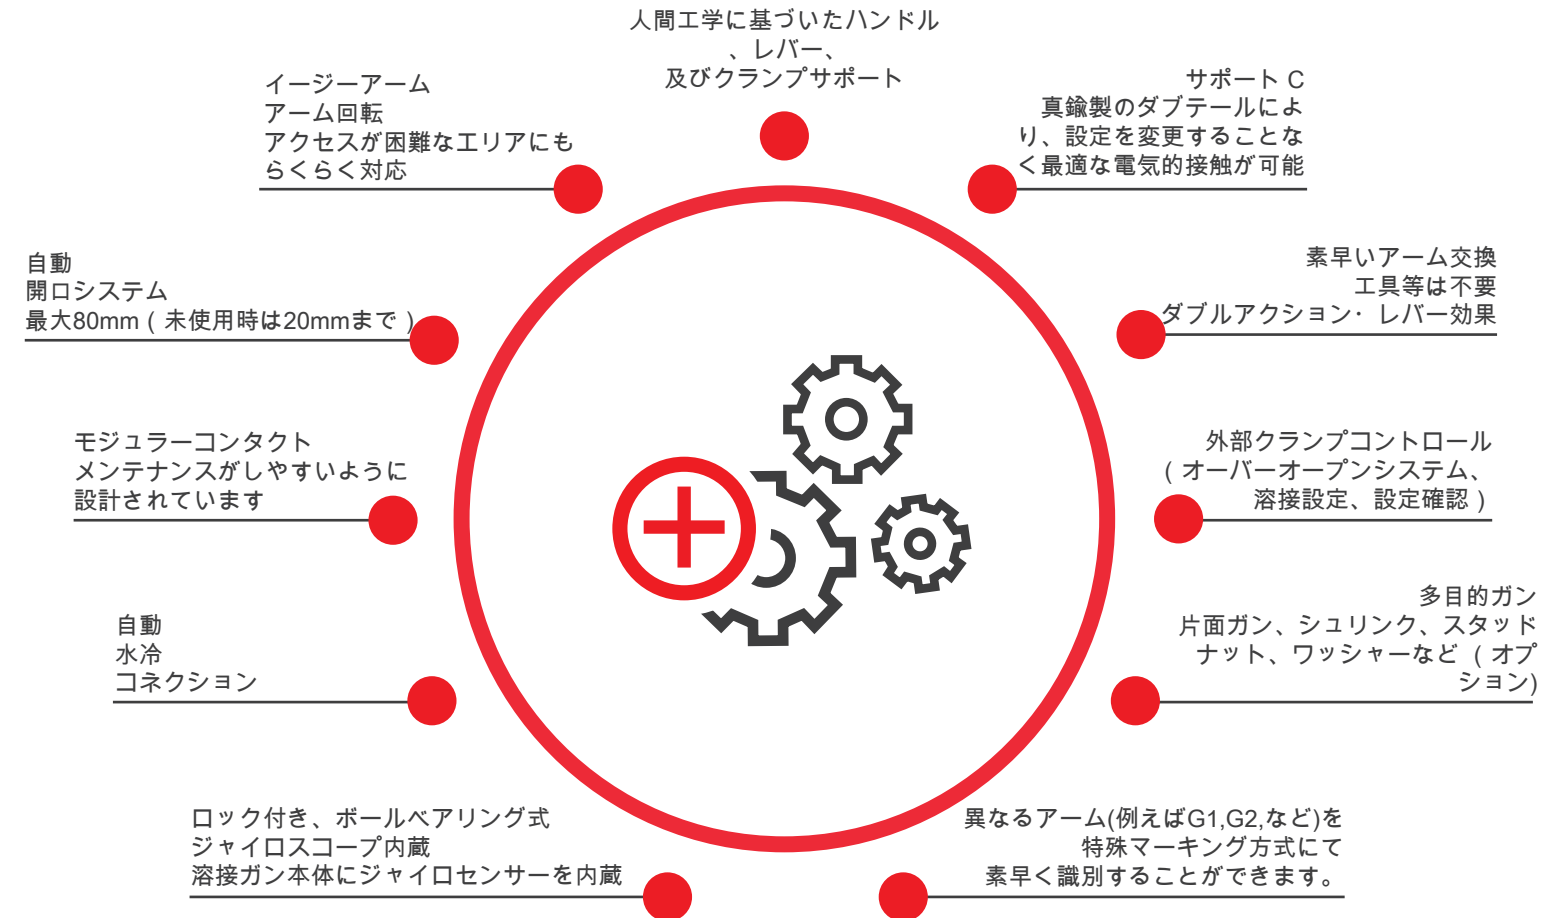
人間工学に基づいたハンドル
、レバー、
及びクランプサポート

イージーアーム
アーム回転
アクセスが困難なエリアにも
らくらく対応

サポート C
真鍮製のダブテールによ
り、設定を変更することな
く最適な電気的接触が可能

自動
開口システム
最大80mm（未使用時は20mmまで）

素早いアーム交換
工具等は不要
ダブルアクション・レバー効果

モジュラーコンタクト
メンテナンスがしやすいように
設計されています

外部クランプコントロール
（オーバーオープンシステム、
溶接設定、設定確認）

自動
水冷
コネクション

多目的ガン
片面ガン、シュリンク、スタッド
ナット、ワッシャーなど（オプ
ション)

ロック付き、ボールベアリング式
ジャイロスコープ内蔵
溶接ガン本体にジャイロセンサーを内蔵

異なるアーム(例えばG1,G2,など)を
特殊マーキング方式にて
素早く識別することができます。